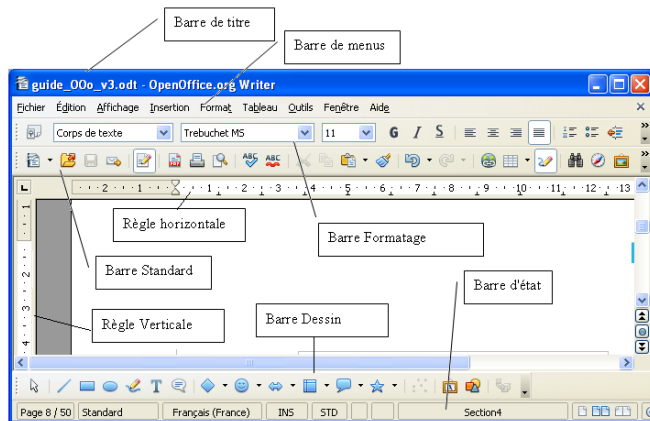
Barre de titre

Barre de menus

guide_OOo_v3.odt - OpenOffice.org Writer

Fichier Édition Affichage Insertion Format Tableau Outils Fenêtre Aide

Corps de texte Trebuchet MS 11 G I S

Règle horizontale

Barre Formatage

Barre Standard

Barre d'état

Règle Verticale

Barre Dessin

Page 8 / 50 Standard Français (France) INS STD Section4